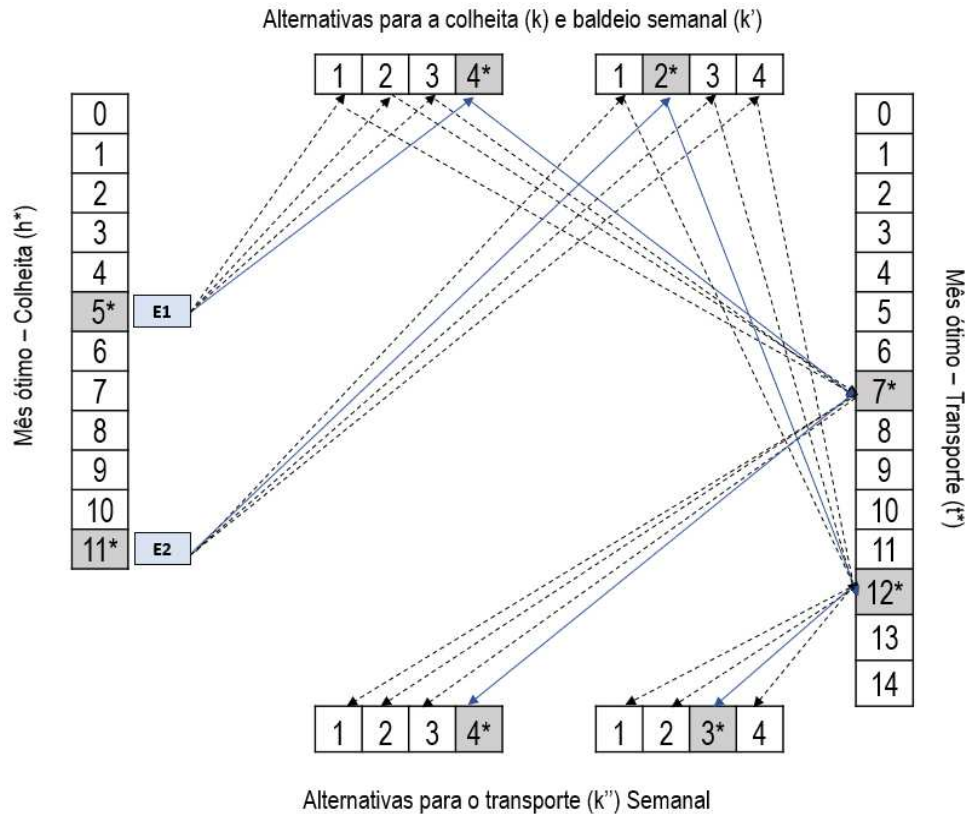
Alternativas para a colheita (k) e baldeio semanal (k')

| 1 | 2 | 3 | 4* |
|---|---|---|---|

| 1 | 2* | 3 | 4 |
|---|---|---|---|

Mês ótimo – Colheita (h*)

| 0 |
|---|
| 1 |
| 2 |
| 3 |
| 4 |
| 5* |
| 6 |
| 7 |
| 8 |
| 9 |
| 10 |
| 11* |

E1

E2

Mês ótimo – Transporte (t*)

| 0 |
|---|
| 1 |
| 2 |
| 3 |
| 4 |
| 5 |
| 6 |
| 7* |
| 8 |
| 9 |
| 10 |
| 11 |
| 12* |
| 13 |
| 14 |

| 1 | 2 | 3 | 4* |
|---|---|---|---|

| 1 | 2 | 3* | 4 |
|---|---|---|---|

Alternativas para o transporte (k'') Semanal